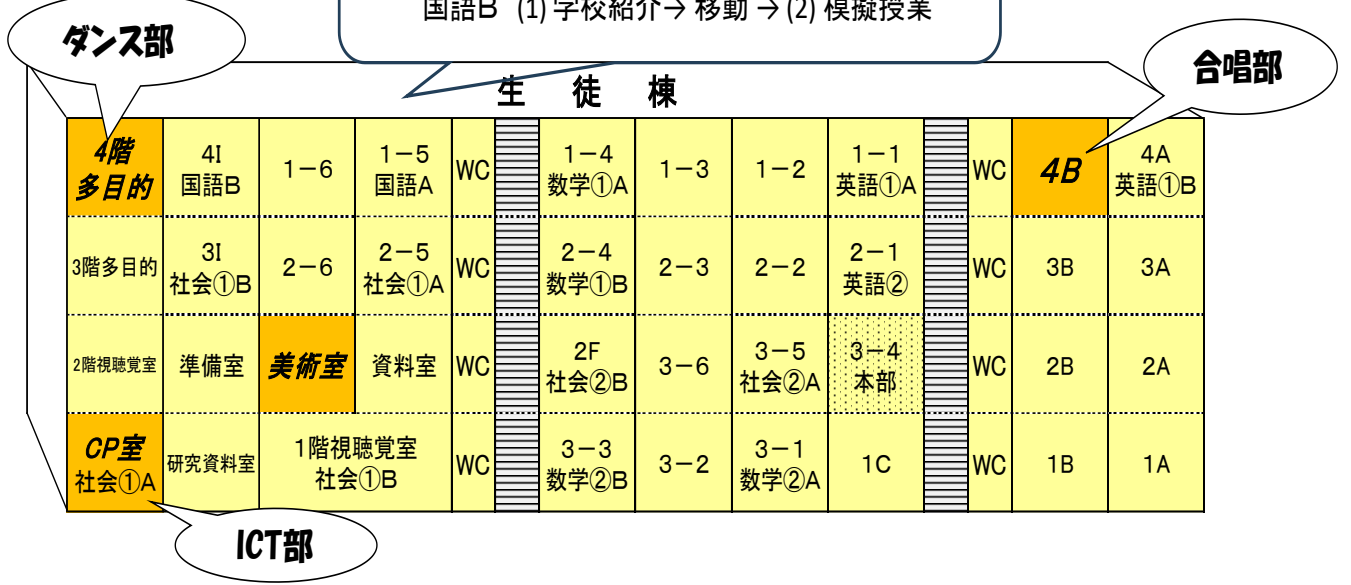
国語B (1) 学校紹介→ 移動 → (2) 模擬授業

ダンス部

合唱部

生　徒　棟

| 4階 多目的 | 4I 国語B | 1－6 | 1－5 国語A | WC | | 1－4 数学①A | 1－3 | 1－2 | 1－1 英語①A | | WC | 4B | 4A 英語①B |
|---|---|---|---|---|---|---|---|---|---|---|---|---|---|
| 3階多目的 | 3I 社会①B | 2－6 | 2－5 社会①A | WC | | 2－4 数学①B | 2－3 | 2－2 | 2－1 英語② | | WC | 3B | 3A |
| 2階視聴覚室 | 準備室 | 美術室 | 資料室 | WC | | 2F 社会②B | 3－6 | 3－5 社会②A | 3－4 本部 | | WC | 2B | 2A |
| CP室 社会①A | 研究資料室 | 1階視聴覚室 社会①B | | WC | | 3－3 数学②B | 3－2 | 3－1 数学②A | 1C | | WC | 1B | 1A |

ICT部